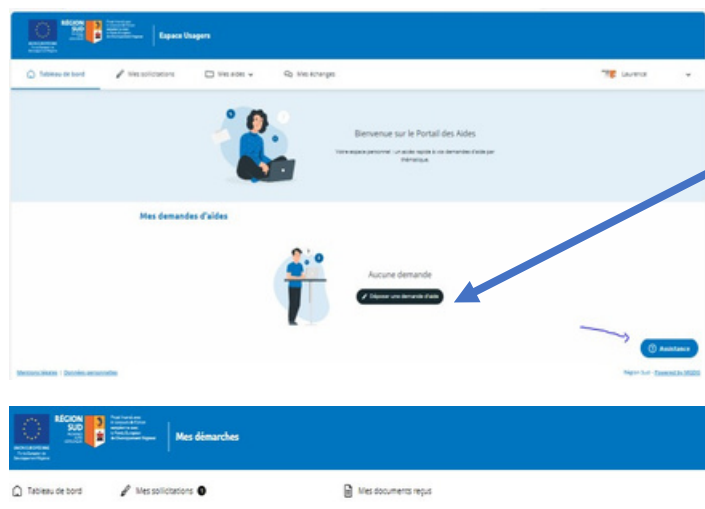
RÉGION SUD

Espace Usagers

Tableau de bord

Mes sollicitations

Mes aides

Mes échanges

Laurence

Bienvenue sur le Portail des Aides

Votre espace personnel : un accès rapide à vos demandes d'aide par thématique.

Mes demandes d'aides

Aucune demande

Déposer une demande d'aide

Assistance

Mentions légales | Données personnelles

Région Sud - Powered by MGDIS

RÉGION SUD

Mes démarches

Tableau de bord

Mes sollicitations

Mes documents reçus